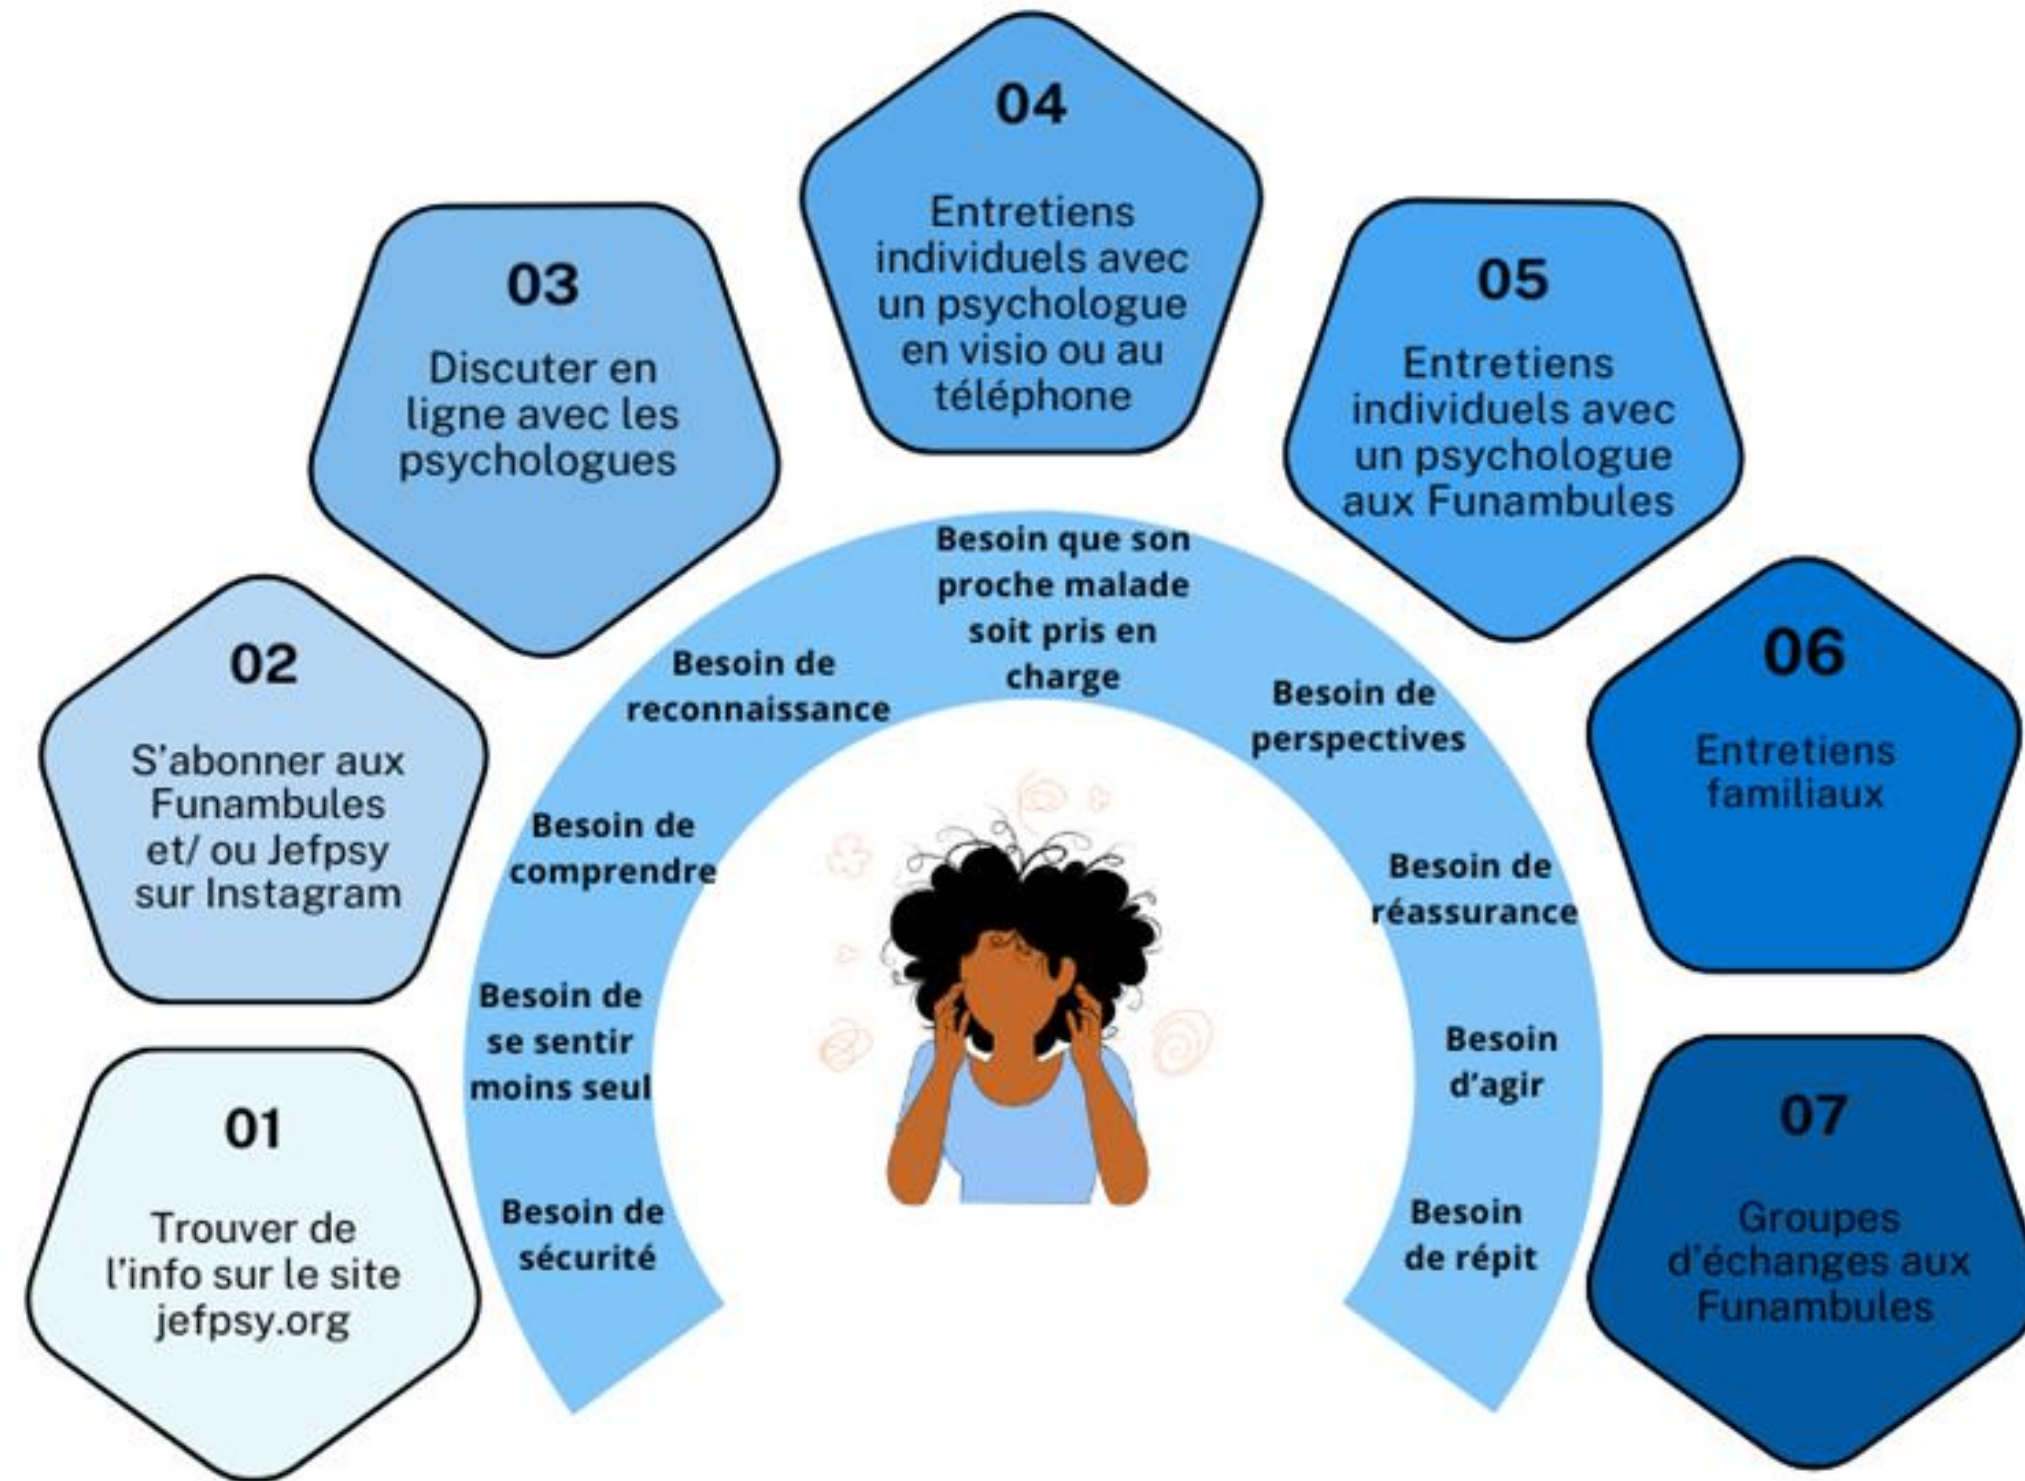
01

Trouver de l'info sur le site jefpsy.org

02

S'abonner aux Funambules et/ ou Jefpsy sur Instagram

03

Discuter en ligne avec les psychologues

04

Entretiens individuels avec un psychologue en visio ou au téléphone

05

Entretiens individuels avec un psychologue aux Funambules

06

Entretiens familiaux

07

Groupes d'échanges aux Funambules

Besoin de sécurité

Besoin de se sentir moins seul

Besoin de comprendre

Besoin de reconnaissance

Besoin que son proche malade soit pris en charge

Besoin de perspectives

Besoin de réassurance

Besoin d'agir

Besoin de répit